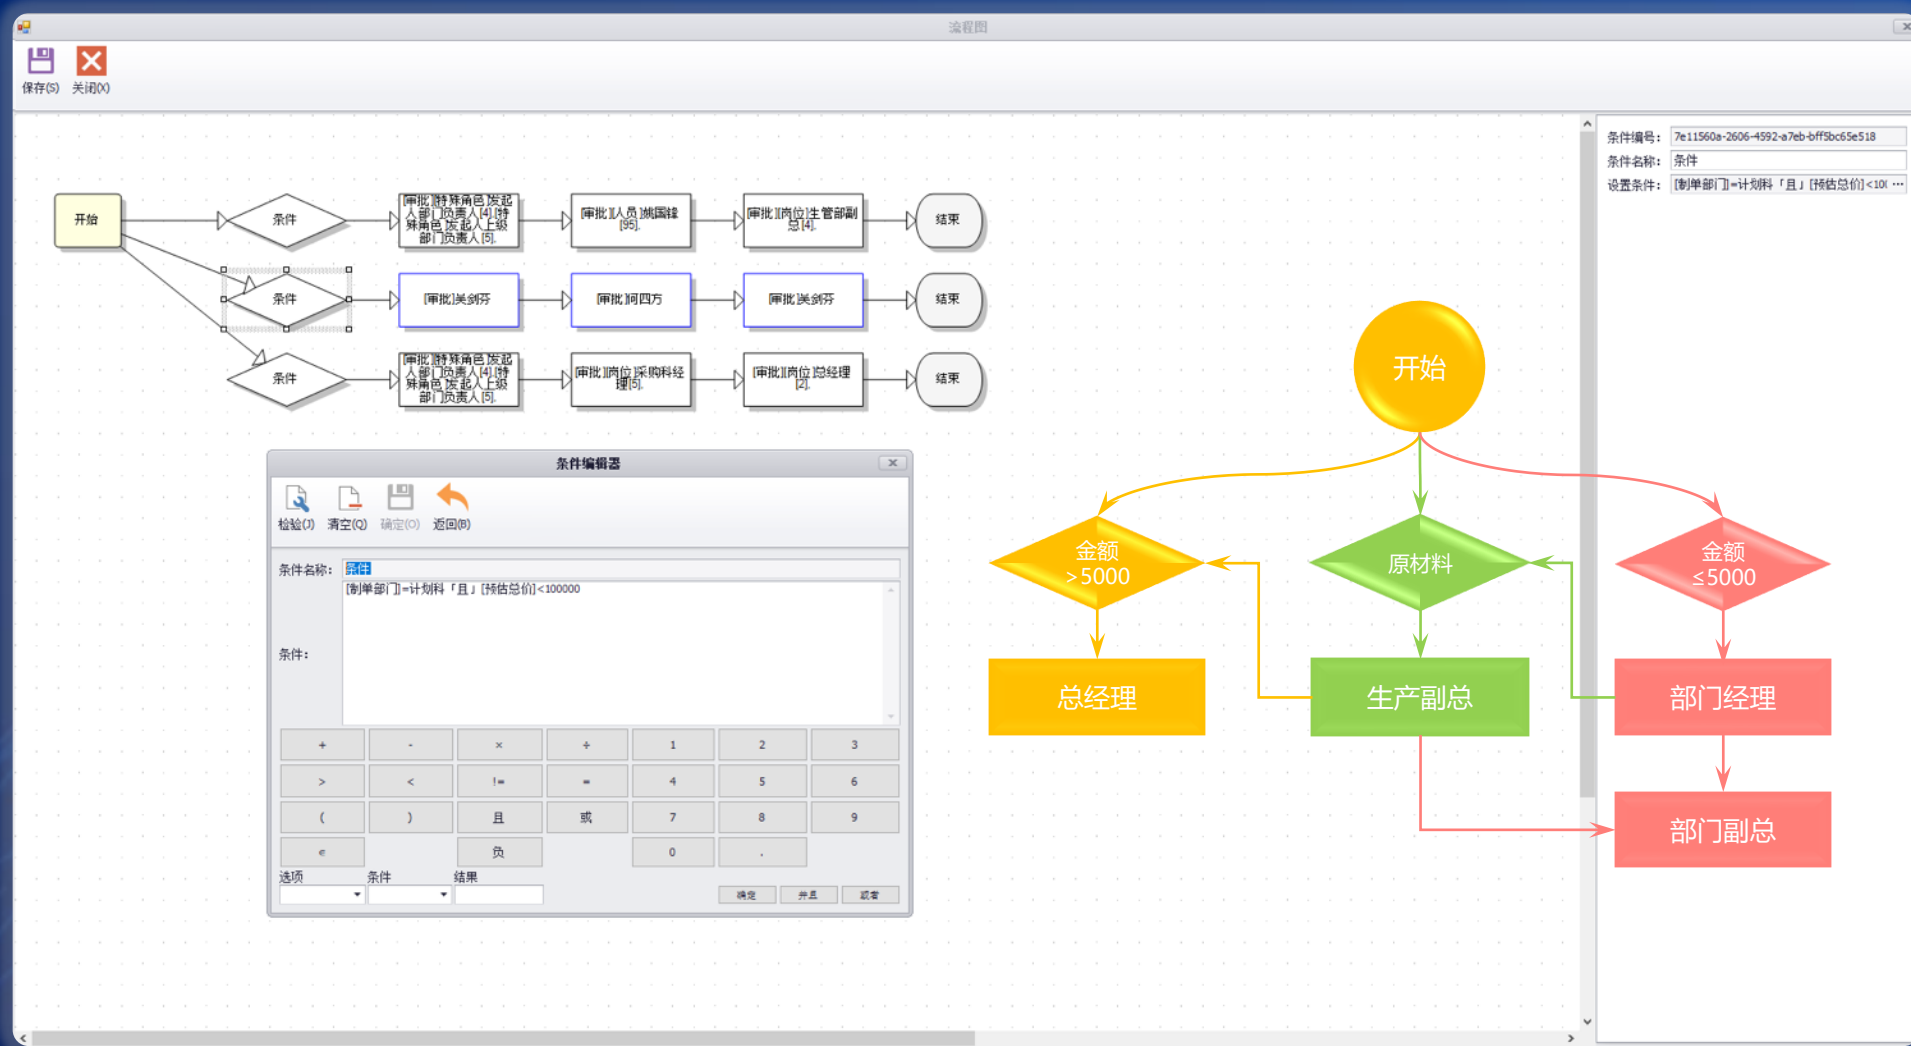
流程图

保存(S) 关闭(X)

开始

条件

[审批]特殊角色[发起人部门负责人[4]]特殊角色[发起人上级部门负责人[5].

[审批][人员]姚国锋[95].

[审批][岗位]生管部副总[4].

结束

条件

[审批]吴剑芬

[审批]何四方

[审批]吴剑芬

结束

条件

[审批]特殊角色[发起人部门负责人[4]]特殊角色[发起人上级部门负责人[5].

[审批][岗位]采购科经理[5].

[审批][岗位]总经理[2].

结束

条件编号: 7e11560a-2606-4592-a7eb-bff5bc65e518

条件名称: 条件

设置条件: [制单部门]=计划科「且」[预估总价]<10(

条件编辑器

检验(J) 清空(Q) 确定(O) 返回(B)

条件名称: 条件

[制单部门]=计划科「且」[预估总价]<100000

条件:

| + | - | × | ÷ | 1 | 2 | 3 |
|---|---|---|---|---|---|---|
| > | < | != | = | 4 | 5 | 6 |
| ( | ) | 且 | 或 | 7 | 8 | 9 |
| e | | 负 | | 0 | . | |

选项 条件 结果

确定 并且 或者

开始

金额 >5000

原材料

金额 ≤5000

总经理

生产副总

部门经理

部门副总